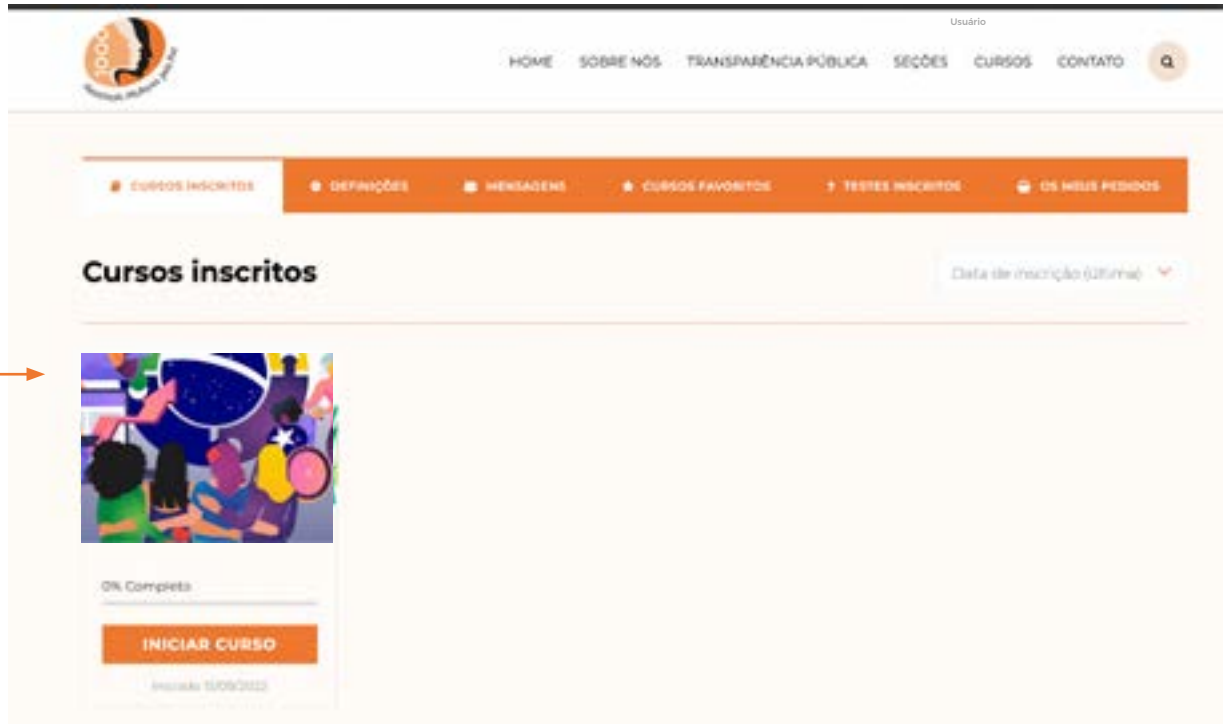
Usuário

HOME SOBRE NÓS TRANSPARÊNCIA PÚBLICA SEÇÕES CURSOS CONTATO

CURSOS INSCRITOS DEFINIÇÕES MENSAGENS CURSOS FAVORITOS TESTES INSCRITOS OS MEUS PEDIDOS

Cursos inscritos

Data de inscrição (última)

0% Completo

INICIAR CURSO

Iniciado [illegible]